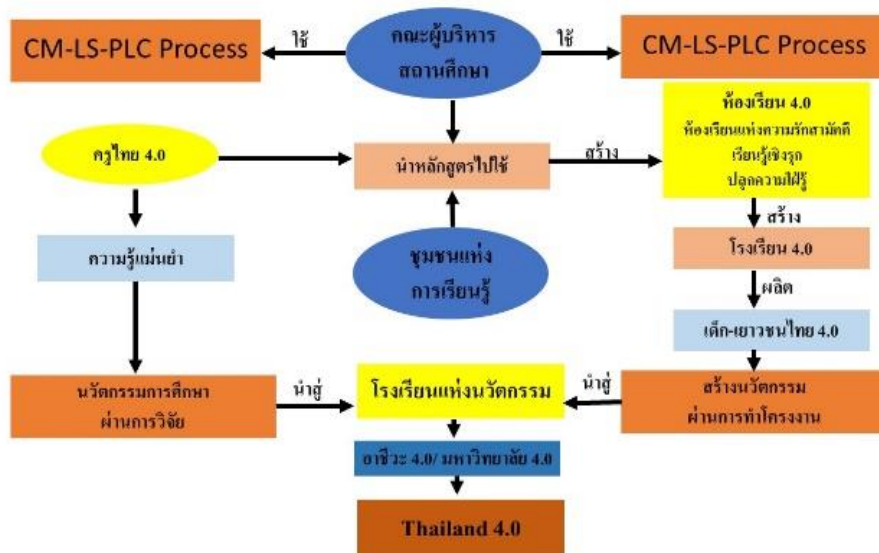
CM-LS-PLC Process

ใช้

คณะผู้บริหาร
สถานศึกษา

ใช้

CM-LS-PLC Process

ครูไทย 4.0

นำหลักสูตรไปใช้

สร้าง

ห้องเรียน 4.0
ห้องเรียนแห่งความรักสามัคคี
เรียนรู้เชิงรุก
ปลูกความใฝ่รู้

สร้าง

ความรู้แม่นยำ

ชุมชนแห่ง
การเรียนรู้

โรงเรียน 4.0

ผลิต

เด็ก-เยาวชนไทย 4.0

นวัตกรรมการศึกษา
ผ่านการวิจัย

นำสู่

โรงเรียนแห่งนวัตกรรม

นำสู่

สร้างนวัตกรรม
ผ่านการทำโครงงาน

อาชีวะ 4.0/ มหาวิทยาลัย 4.0

Thailand 4.0